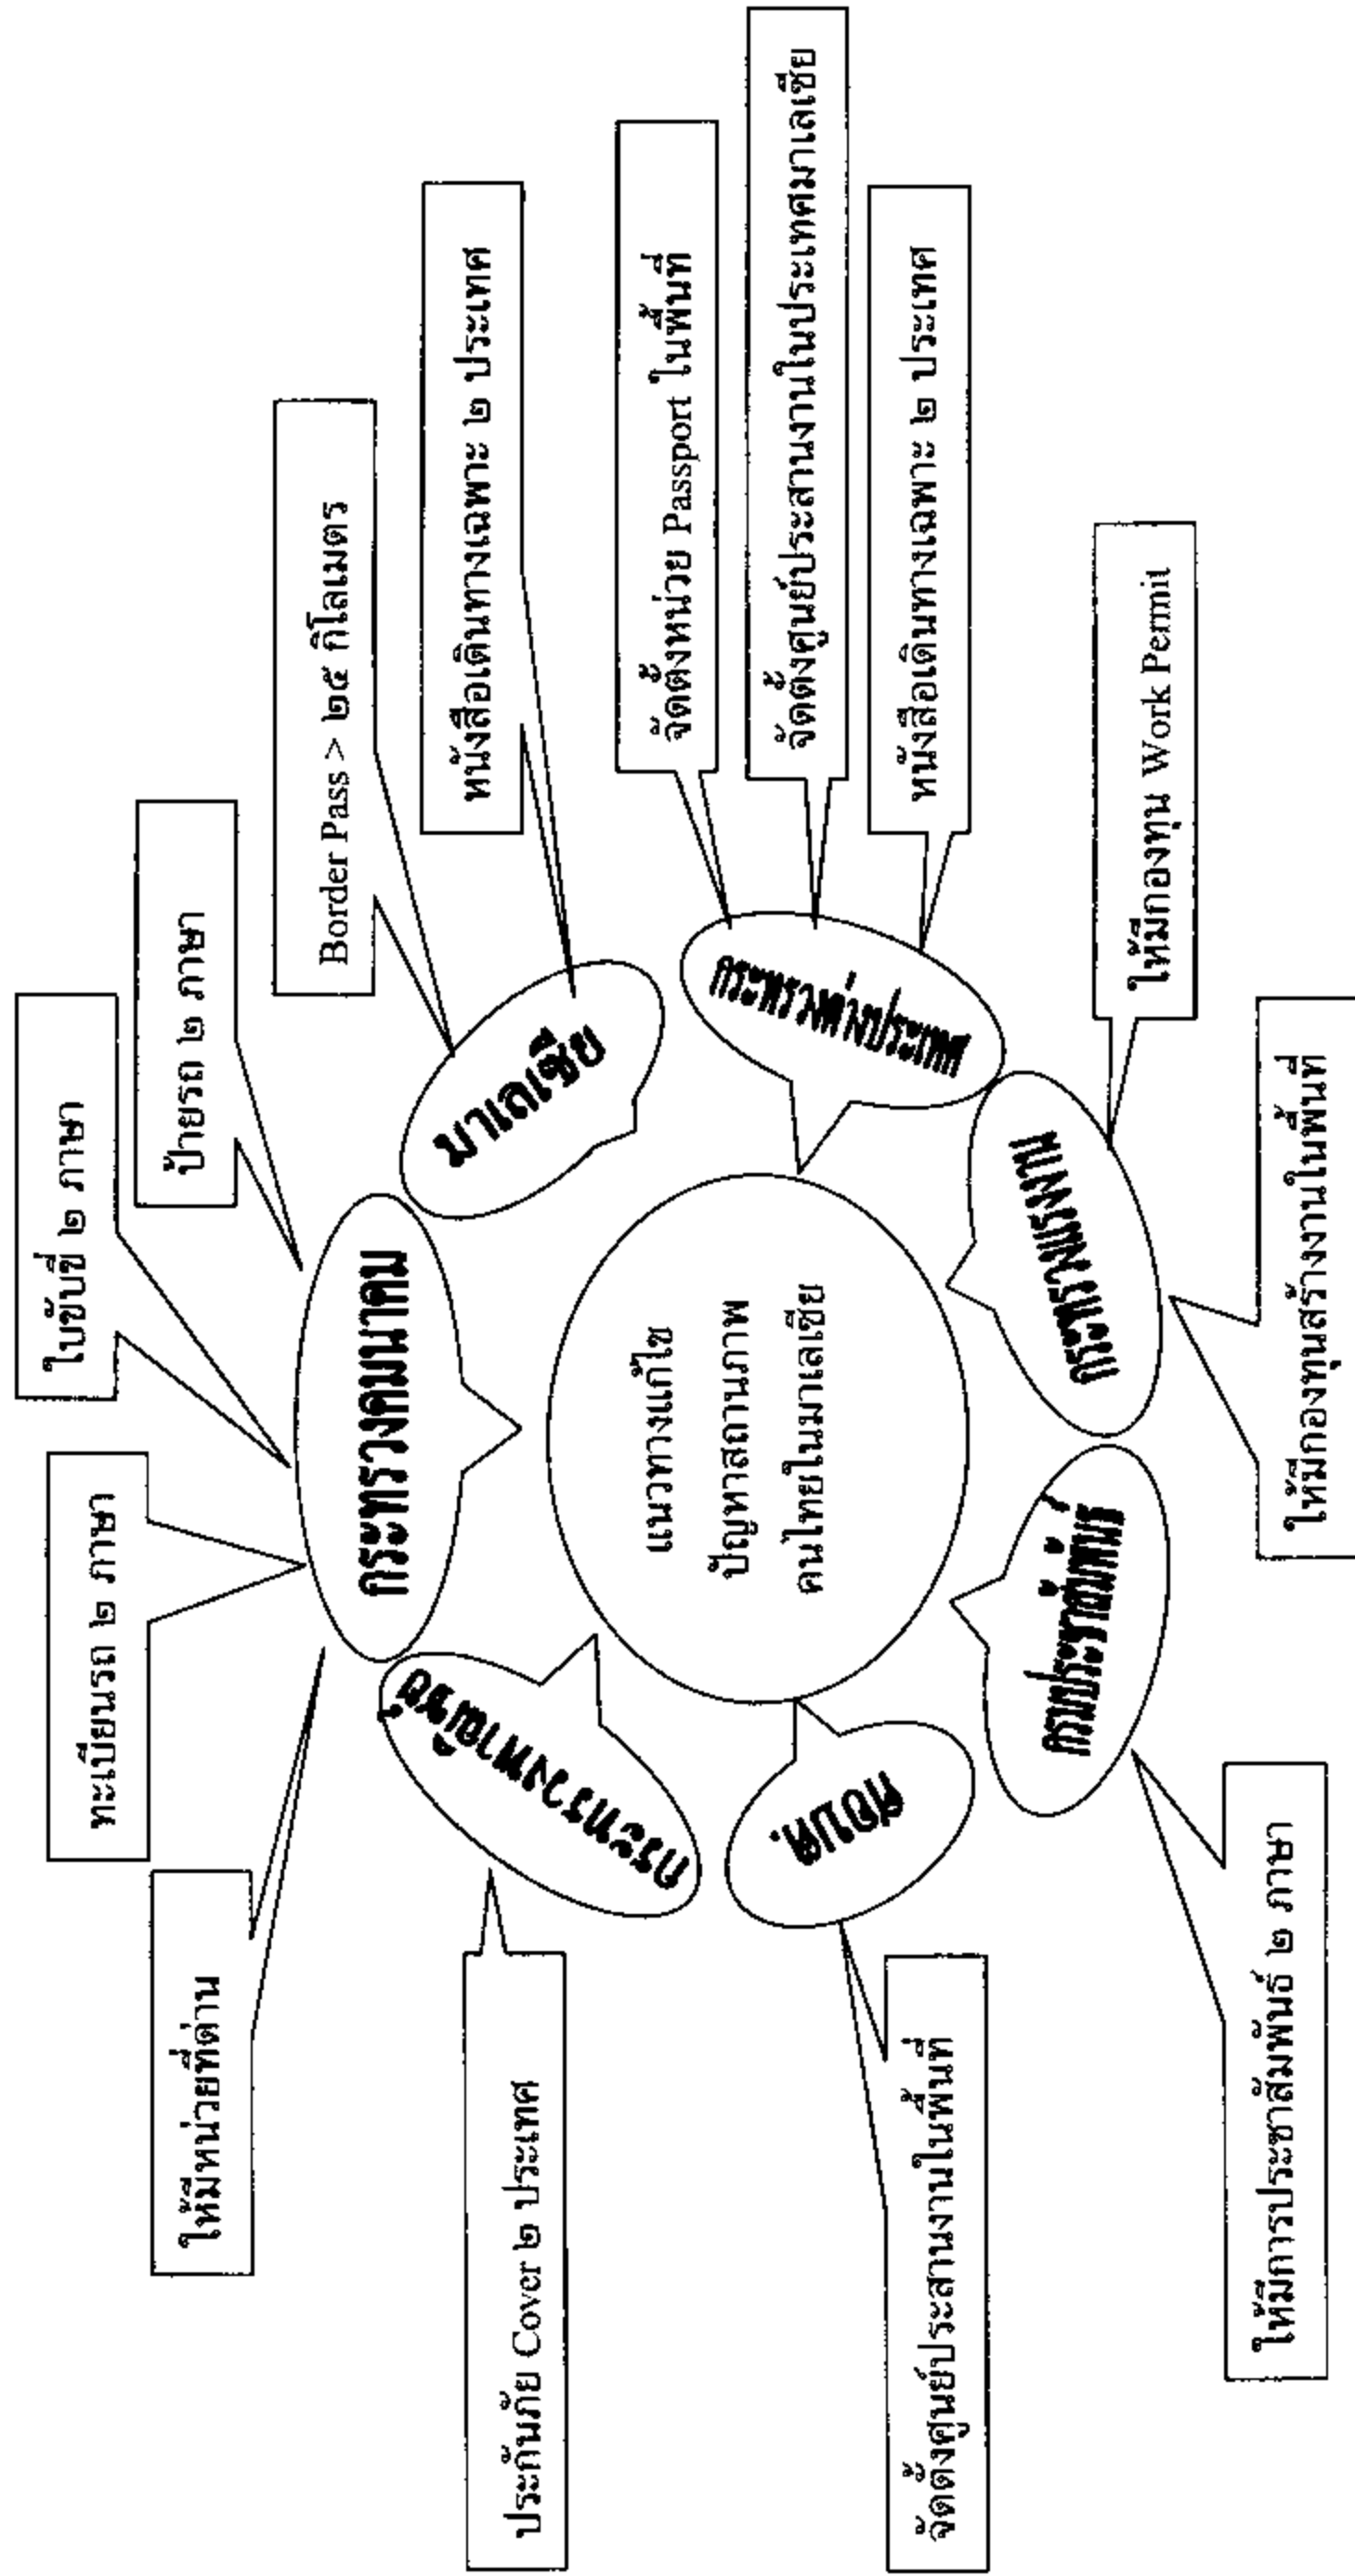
แนวทางแก้ไข
ปัญหาสถานภาพ
คนไทยในมาเลเซีย

กระทรวงคมนาคม

ใบขับขี่ ๒ ภาษา

ป้ายรถ ๒ ภาษา

ทะเบียนรถ ๒ ภาษา

ให้มีหน่วยที่ด่าน

มาเลเซีย

Border Pass > ๒๕ กิโลเมตร

หนังสือเดินทางเฉพาะ ๒ ประเทศ

กระทรวงต่างประเทศ

จัดตั้งหน่วย Passport ในพื้นที่

จัดตั้งศูนย์ประสานงานในประเทศมาเลเซีย

หนังสือเดินทางเฉพาะ ๒ ประเทศ

กระทรวงแรงงาน

ให้มีกองทุน Work Permit

ให้มีกองทุนสร้างงานในพื้นที่

กรมประชาสัมพันธ์

ให้มีการประชาสัมพันธ์ ๒ ภาษา

ศอ.บต.

จัดตั้งศูนย์ประสานงานในพื้นที่

กรมการประกันภัย

ประกันภัย Cover ๒ ประเทศ